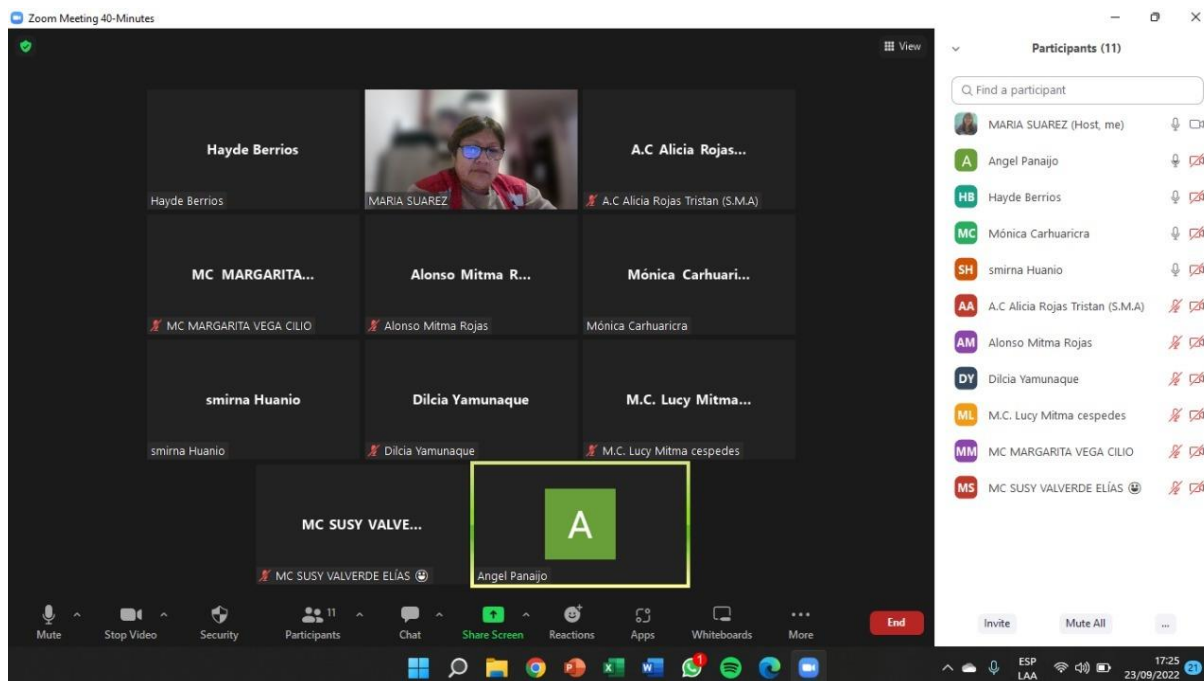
Zoom Meeting 40-Minutes

View

Hayde Berrios
Hayde Berrios

MARIA SUAREZ

A.C Alicia Rojas...
A.C Alicia Rojas Tristan (S.M.A)

MC MARGARITA...
MC MARGARITA VEGA CILIO

Alonso Mitma R...
Alonso Mitma Rojas

Mónica Carhuari...
Mónica Carhuaricra

smirna Huanio
smirna Huanio

Dilcia Yamunaque
Dilcia Yamunaque

M.C. Lucy Mitma...
M.C. Lucy Mitma cespedes

MC SUSY VALVE...
MC SUSY VALVERDE ELÍAS

A
Angel Panaijo

Mute | Stop Video | Security | 11 Participants | Chat | Share Screen | Reactions | Apps | Whiteboards | More | End

Participants (11)

Find a participant

MARIA SUAREZ (Host, me)
A Angel Panaijo
HB Hayde Berrios
MC Mónica Carhuaricra
SH smirna Huanio
AA A.C Alicia Rojas Tristan (S.M.A)
AM Alonso Mitma Rojas
DY Dilcia Yamunaque
ML M.C. Lucy Mitma cespedes
MM MC MARGARITA VEGA CILIO
MS MC SUSY VALVERDE ELÍAS

Invite | Mute All | ...

ESP LAA 17:25 23/09/2022 21